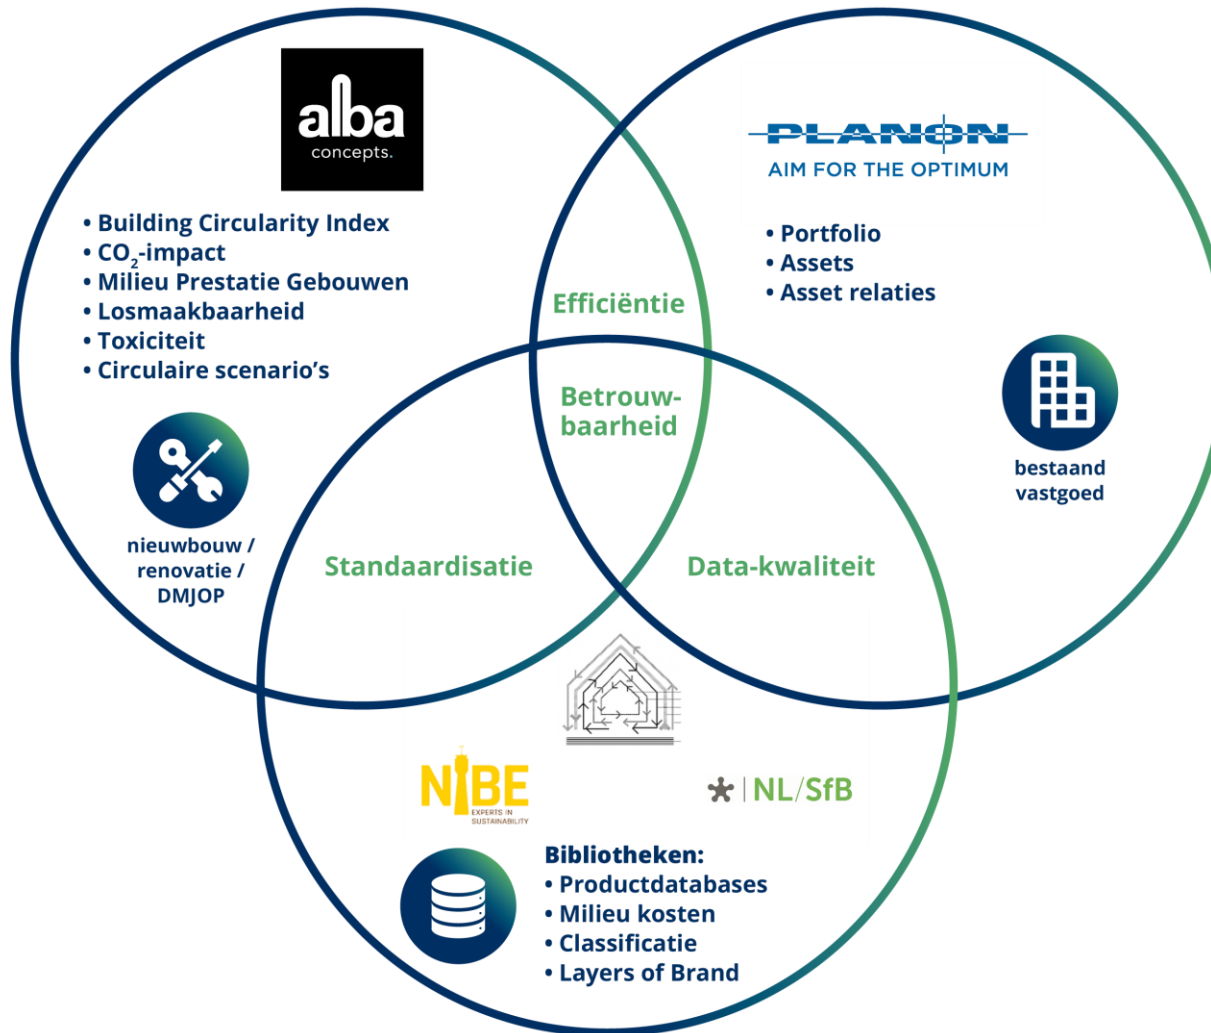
alba
concepts.

• Building Circularity Index
• $CO_2$-impact
• Milieu Prestatie Gebouwen
• Losmaakbaarheid
• Toxiciteit
• Circulaire scenario's

nieuwbouw / renovatie / DMJOP

PLANON
AIM FOR THE OPTIMUM

• Portfolio
• Assets
• Asset relaties

bestaand vastgoed

Efficiëntie

Betrouwbaarheid

Standaardisatie

Data-kwaliteit

NIBE
EXPERTS IN SUSTAINABILITY

NL/SfB

Bibliotheken:
• Productdatabases
• Milieu kosten
• Classificatie
• Layers of Brand